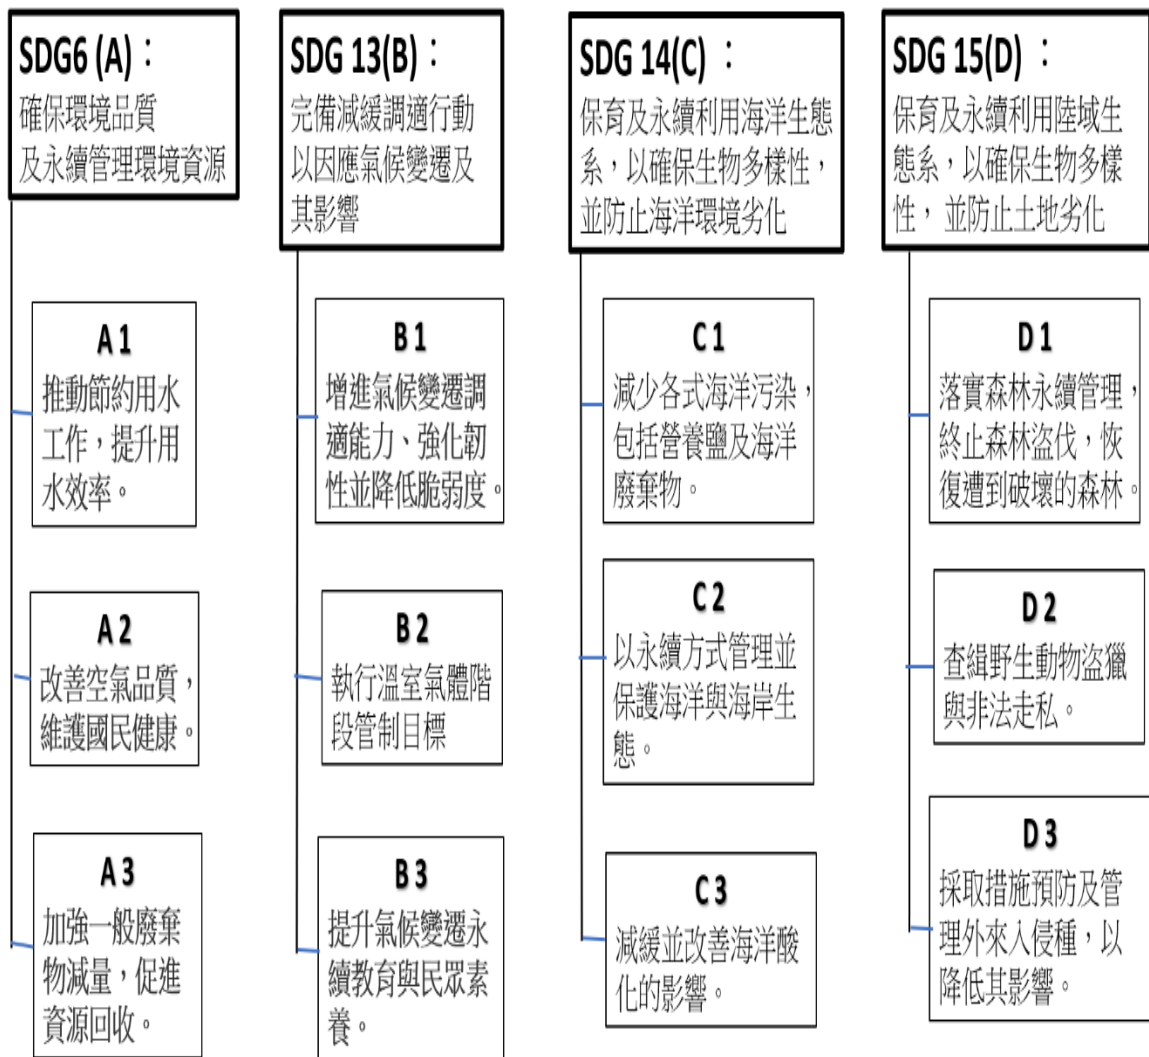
SDG6 (A)：
確保環境品質
及永續管理環境資源

A 1
推動節約用水工作，提升用水效率。

A 2
改善空氣品質，維護國民健康。

A 3
加強一般廢棄物減量，促進資源回收。

SDG 13(B)：
完備減緩調適行動以因應氣候變遷及其影響

B 1
增進氣候變遷調適能力、強化韌性並降低脆弱度。

B 2
執行溫室氣體階段管制目標

B 3
提升氣候變遷永續教育與民眾素養。

SDG 14(C)：
保育及永續利用海洋生態系，以確保生物多樣性，並防止海洋環境劣化

C 1
減少各式海洋污染，包括營養鹽及海洋廢棄物。

C 2
以永續方式管理並保護海洋與海岸生態。

C 3
減緩並改善海洋酸化的影響。

SDG 15(D)：
保育及永續利用陸域生態系，以確保生物多樣性，並防止土地劣化

D 1
落實森林永續管理，終止森林盜伐，恢復遭到破壞的森林。

D 2
查緝野生動物盜獵與非法走私。

D 3
採取措施預防及管理外來入侵種，以降低其影響。